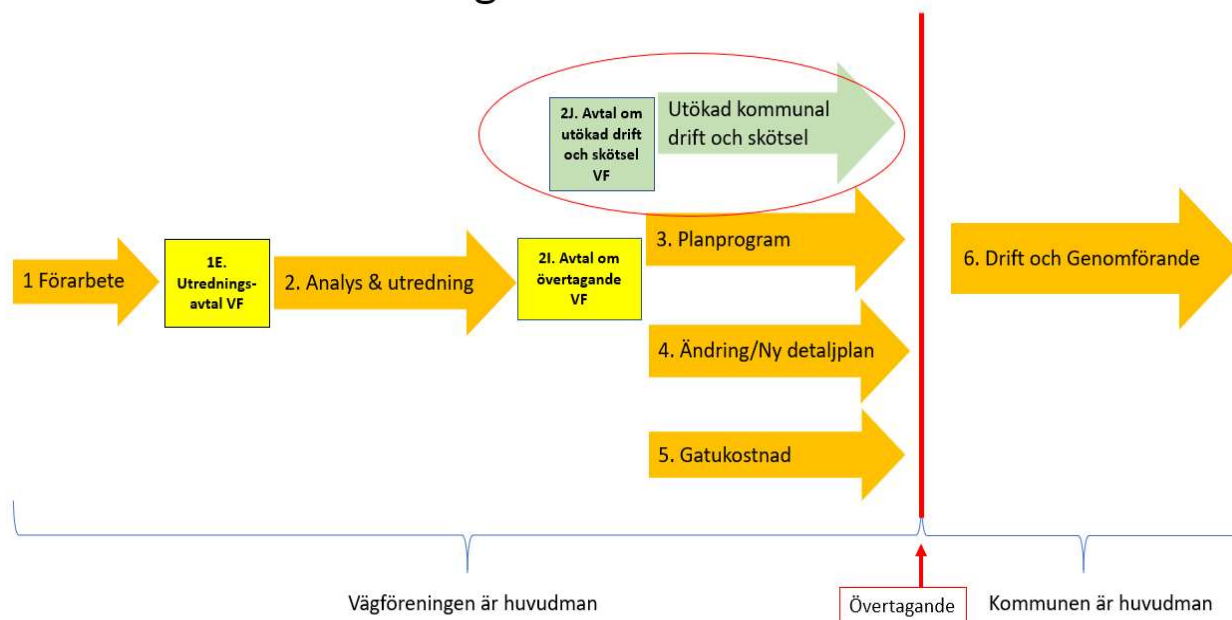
2J. Avtal om utökad drift och skötsel VF

Utökad kommunal drift och skötsel

1 Förarbete

1E. Utrednings-avtal VF

2. Analys & utredning

2I. Avtal om övertagande VF

3. Planprogram

4. Ändring/Ny detaljplan

5. Gatukostnad

6. Drift och Genomförande

Vägföreningen är huvudman

Övertagande

Kommunen är huvudman